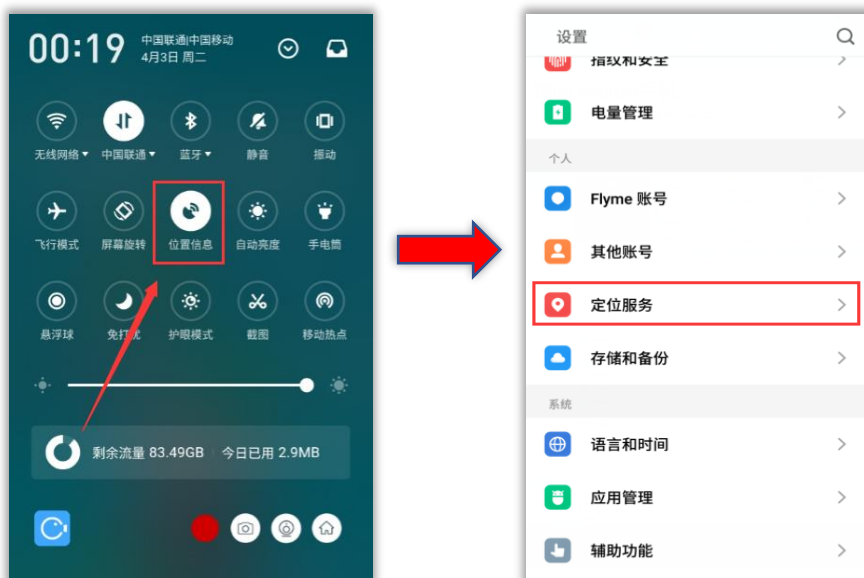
00:19 中国联通|中国移动
4月3日 周二

无线网络 ▾
中国联通 ▾
蓝牙 ▾
静音
振动

飞行模式
屏幕旋转
位置信息
自动亮度
手电筒

悬浮球
免打扰
护眼模式
截图
移动热点

剩余流量 83.49GB | 今日已用 2.9MB

设置

指纹和安全

电量管理

个人

Flyme 账号

其他账号

定位服务

存储和备份

系统

语言和时间

应用管理

辅助功能